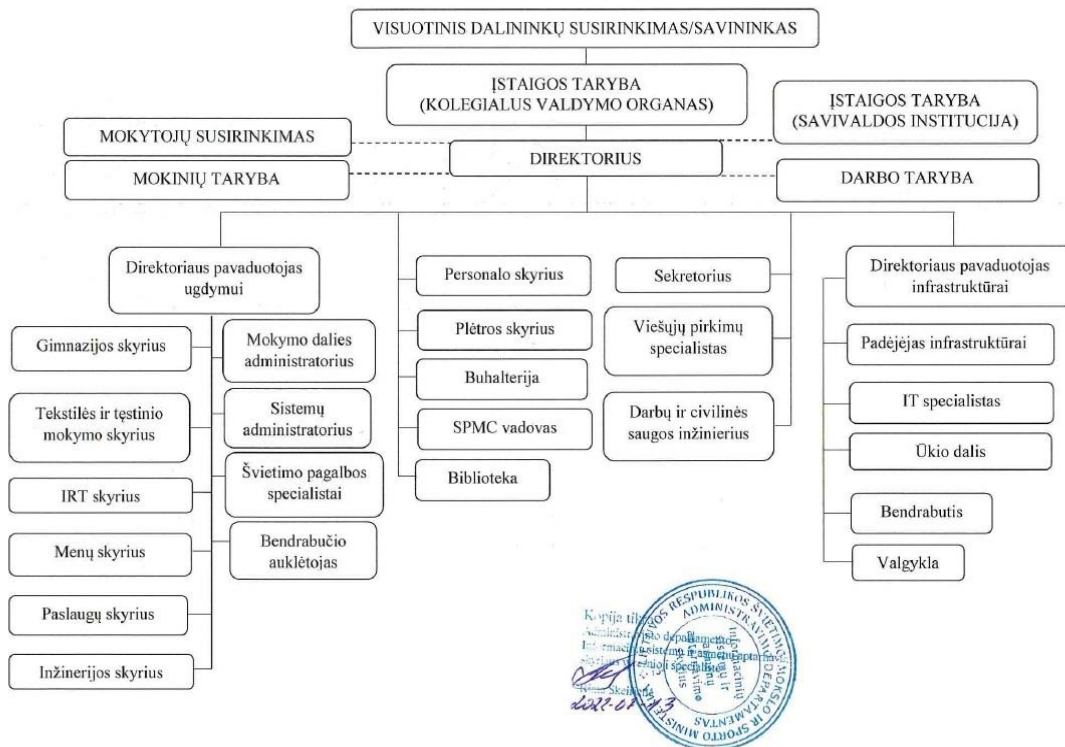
VISUOTINIS DALININKŲ SUSIRINKIMAS/SAVININKAS

ĮSTAIGOS TARYBA
(KOLEGIALUS VALDYMO ORGANAS)

ĮSTAIGOS TARYBA
(SAVIVALDOS INSTITUCIJA)

MOKYTOJŲ SUSIRINKIMAS

DIREKTORIUS

MOKINIŲ TARYBA

DARBO TARYBA

Direktoriaus pavaduotojas ugdymui

Personalo skyrius

Sekretorius

Direktoriaus pavaduotojas infrastruktūrai

Gimnazijos skyrius

Mokymo dalies administratorius

Plėtros skyrius

Viešųjų pirkimų specialistas

Padėjėjas infrastruktūrai

Buhalterija

Tekstilės ir tęstinio mokymo skyrius

Sistemų administratorius

SPMC vadovas

Darbų ir civilinės saugos inžinierius

IT specialistas

Ūkio dalis

IRT skyrius

Švietimo pagalbos specialistai

Biblioteka

Menų skyrius

Bendrabučio auklėtojas

Bendrabutis

Valgykla

Paslaugų skyrius

Inžinerijos skyrius

Kopija tikra
Administravimo departamento
Informacinių sistemų ir asmens aptarnavimo skyriaus vyriausioji specialistė
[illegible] Skeirienė
2022-07-13

LIETUVOS RESPUBLIKOS ŠVIETIMO, MOKSLO IR SPORTO MINISTERIJOS ADMINISTRAVIMO DEPARTAMENTAS
Informacinių sistemų ir asmenų aptarnavimo skyrius